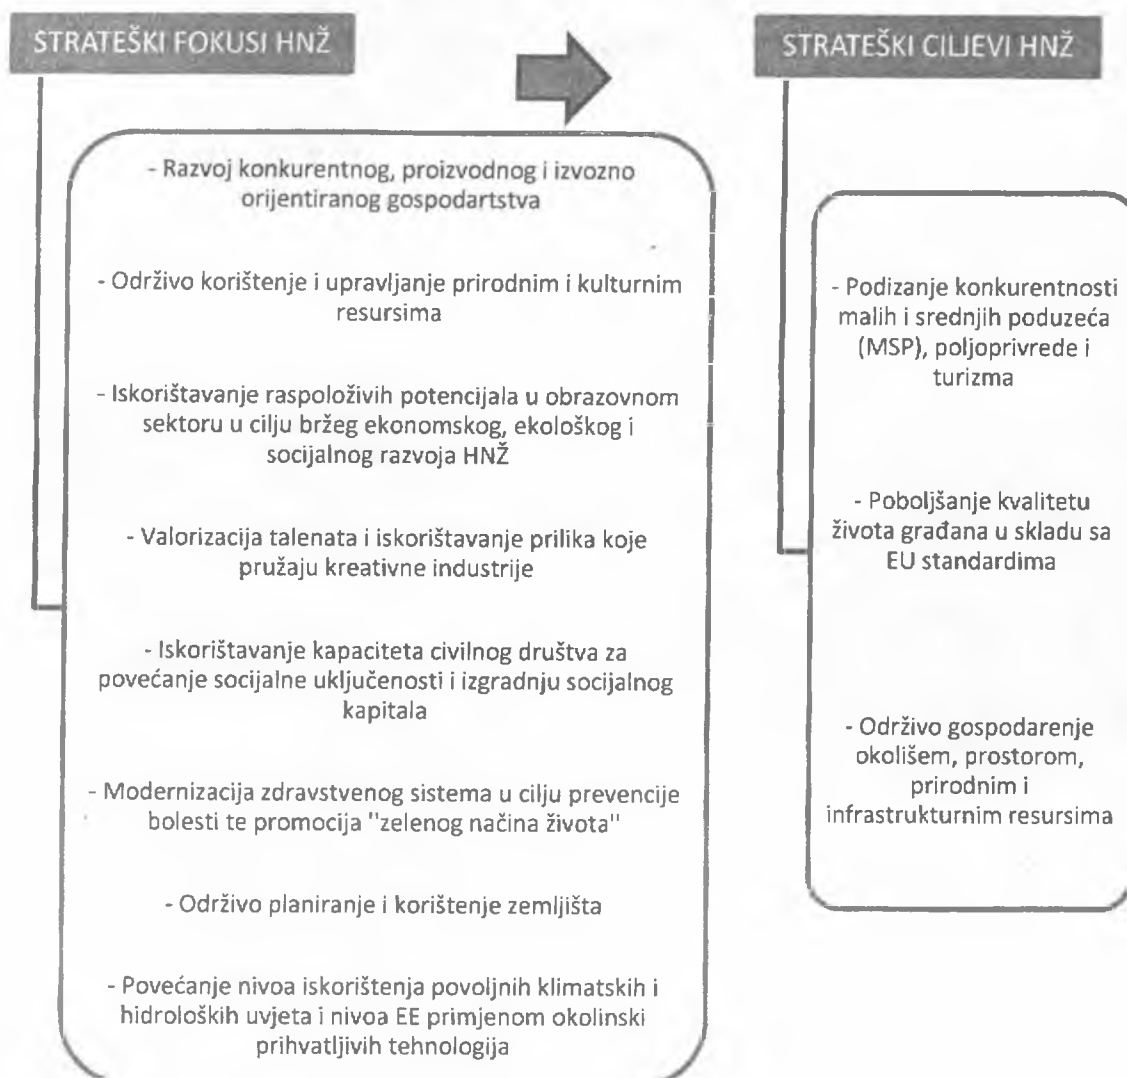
STRATEŠKI FOKUSI HNŽ

STRATEŠKI CILJEVI HNŽ

- Razvoj konkurentnog, proizvodnog i izvozno orijentiranog gospodartstva

- Održivo korištenje i upravljanje prirodnim i kulturnim resursima

- Iskorištavanje raspoloživih potencijala u obrazovnom sektoru u cilju bržeg ekonomskog, ekološkog i socijalnog razvoja HNŽ

- Valorizacija talenata i iskorištavanje prilika koje pružaju kreativne industrije

- Iskorištavanje kapaciteta civilnog društva za povećanje socijalne uključenosti i izgradnju socijalnog kapitala

- Modernizacija zdravstvenog sistema u cilju prevencije bolesti te promocija "zelenog načina života"

- Održivo planiranje i korištenje zemljišta

- Povećanje nivoa iskorištenja povoljnih klimatskih i hidroloških uvjeta i nivoa EE primjenom okolinski prihvatljivih tehnologija

- Podizanje konkurentnosti malih i srednjih poduzeća (MSP), poljoprivrede i turizma

- Poboljšanje kvalitetu života građana u skladu sa EU standardima

- Održivo gospodarenje okolišem, prostorom, prirodnim i infrastrukturnim resursima